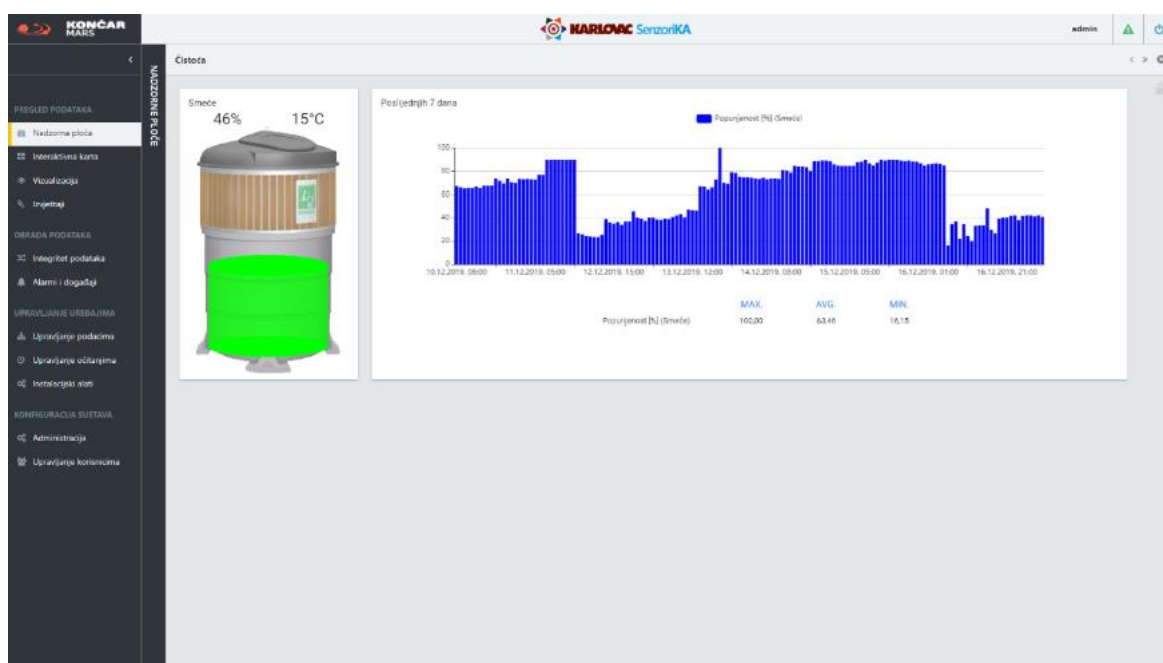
KONČAR MARS

KARLOVAC SenzoriKA

admin

NADZORNE PLOČE

Čistoća

PREGLED PODATAKA
Nadzorna ploča
Interaktivna karta
Vizualizacija
Izvještaji

OBRADA PODATAKA
Integritet podataka
Alarmi i događaji

UPRAVLJANJE UREĐAJIMA
Upravljanje podacima
Upravljanje očitanjima
Instalacijski alati

KONFIGURACIJA SUSTAVA
Administracija
Upravljanje korisnicima

Smeće
46%
15°C

Posljednjih 7 dana

Popunjenost [%] (Smeće)

100
80
60
40
20
0

10.12.2019. 08:00
11.12.2019. 05:00
12.12.2019. 15:00
13.12.2019. 12:00
14.12.2019. 08:00
15.12.2019. 05:00
16.12.2019. 01:00
16.12.2019. 21:00

| | MAX. | AVG. | MIN. |
|---|---|---|---|
| Popunjenost [%] (Smeće) | 100,00 | 63,46 | 16,15 |